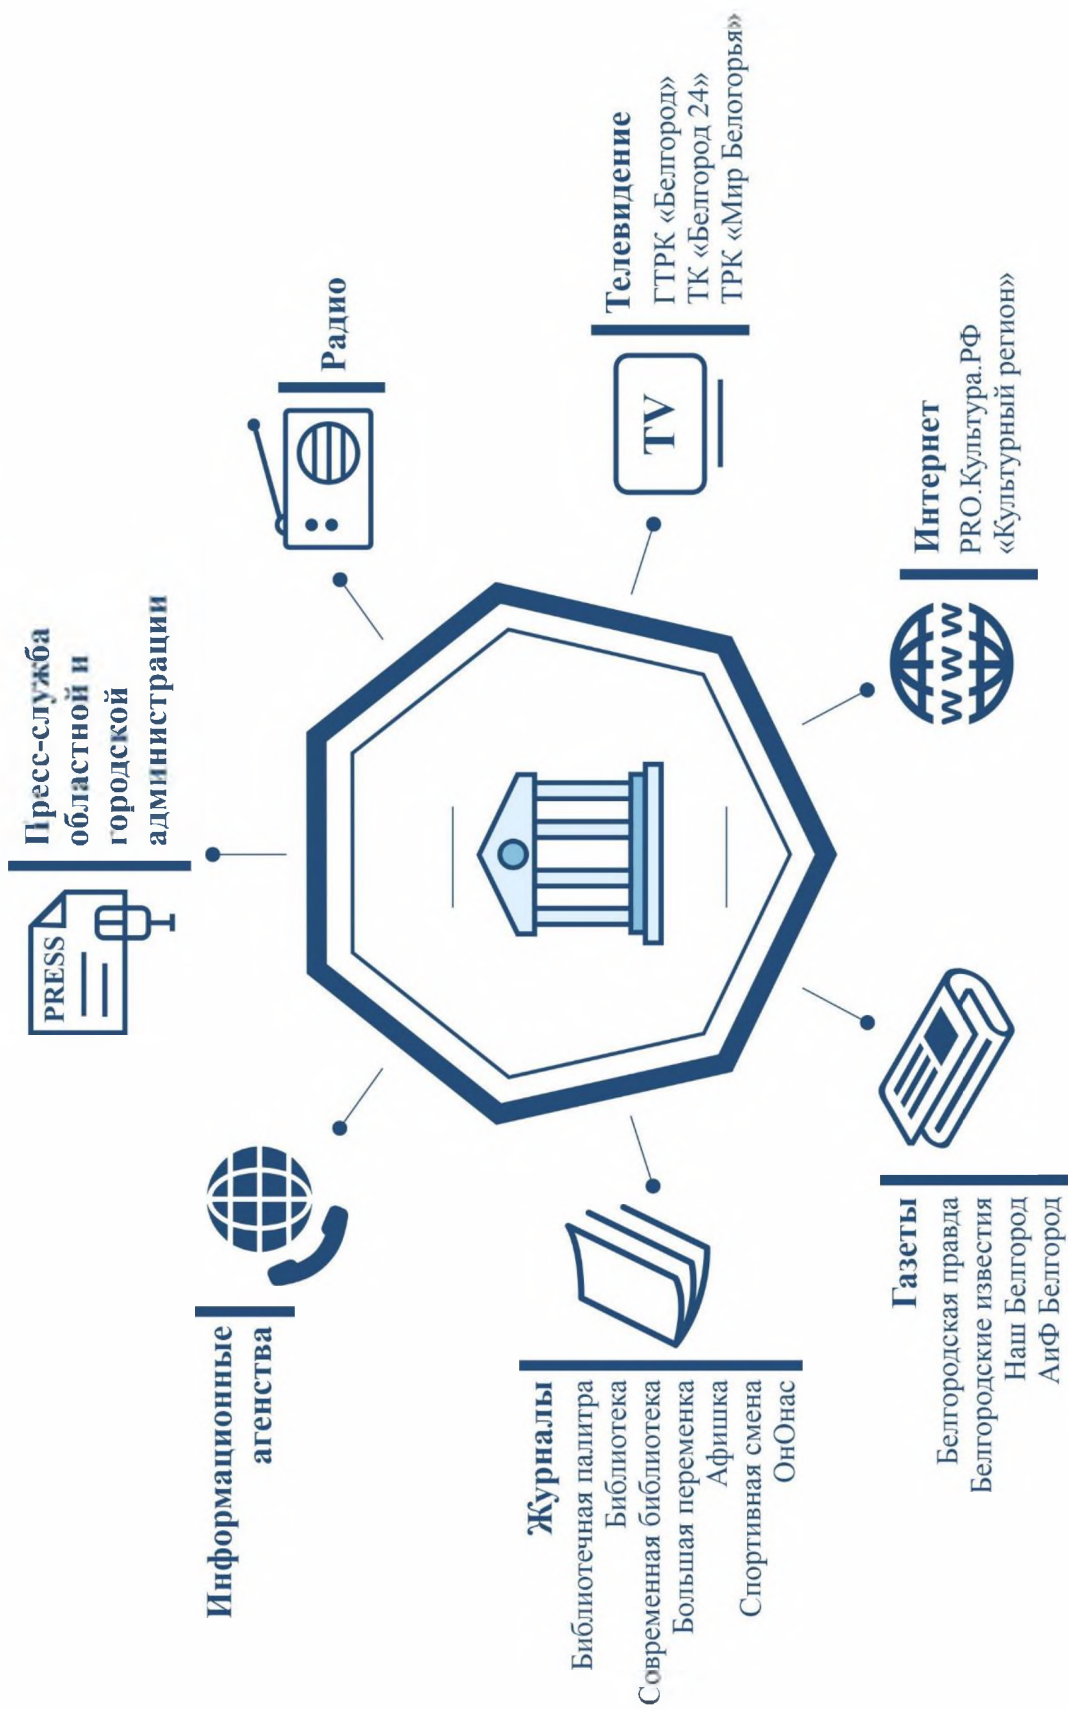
Пресс-служба областной и городской администрации

PRESS

Радио

Телевидение
ГТРК «Белгород»
ТК «Белгород 24»
ТРК «Мир Белогорья»

TV

Интернет
PRO.Культура.РФ
«Культурный регион»

WWW

Газеты
Белгородская правда
Белгородские известия
Наш Белгород
АиФ Белгород

Журналы
Библиотечная палитра
Библиотека
Современная библиотека
Большая перемена
Афишка
Спортивная смена
ОнОнас

Информационные агенства